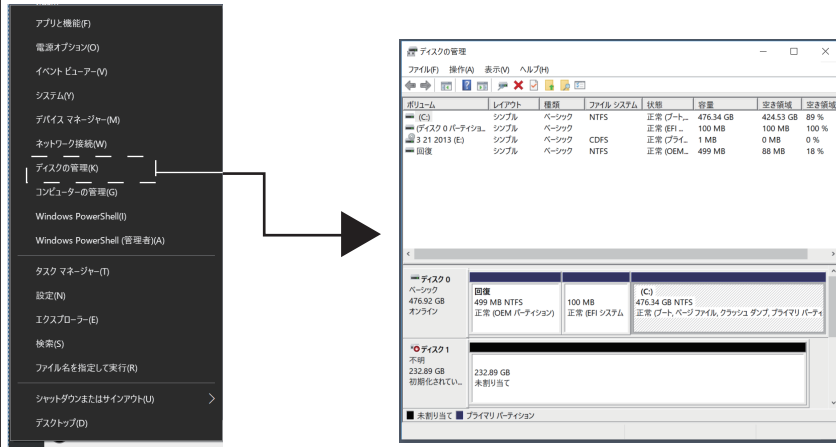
アプリと機能(F)
電源オプション(O)
イベント ビューアー(V)
システム(Y)
デバイス マネージャー(M)
ネットワーク接続(W)
ディスクの管理(K)
コンピューターの管理(G)
Windows PowerShell(I)
Windows PowerShell (管理者)(A)
タスク マネージャー(T)
設定(N)
エクスプローラー(E)
検索(S)
ファイル名を指定して実行(R)
シャットダウンまたはサインアウト(U)
デスクトップ(D)

ディスクの管理
ファイル(F) 操作(A) 表示(V) ヘルプ(H)

| ボリューム | レイアウト | 種類 | ファイル システム | 状態 | 容量 | 空き領域 | 空き領域 |
|---|---|---|---|---|---|---|---|
| (C:) | シンプル | ベーシック | NTFS | 正常 (ブート,... | 476.34 GB | 424.53 GB | 89 % |
| (ディスク 0 パーティショ... | シンプル | ベーシック | | 正常 (EFI ... | 100 MB | 100 MB | 100 % |
| 3 21 2013 (E:) | シンプル | ベーシック | CDFS | 正常 (プライ... | 1 MB | 0 MB | 0 % |
| 回復 | シンプル | ベーシック | NTFS | 正常 (OEM... | 499 MB | 88 MB | 18 % |

ディスク 0
ベーシック
476.92 GB
オンライン

回復
499 MB NTFS
正常 (OEM パーティション)

100 MB
正常 (EFI システム

(C:)
476.34 GB NTFS
正常 (ブート, ページ ファイル, クラッシュ ダンプ, プライマリ パーティ

ディスク 1
不明
232.89 GB
初期化されてい...

232.89 GB
未割り当て

未割り当て
プライマリ パーティション